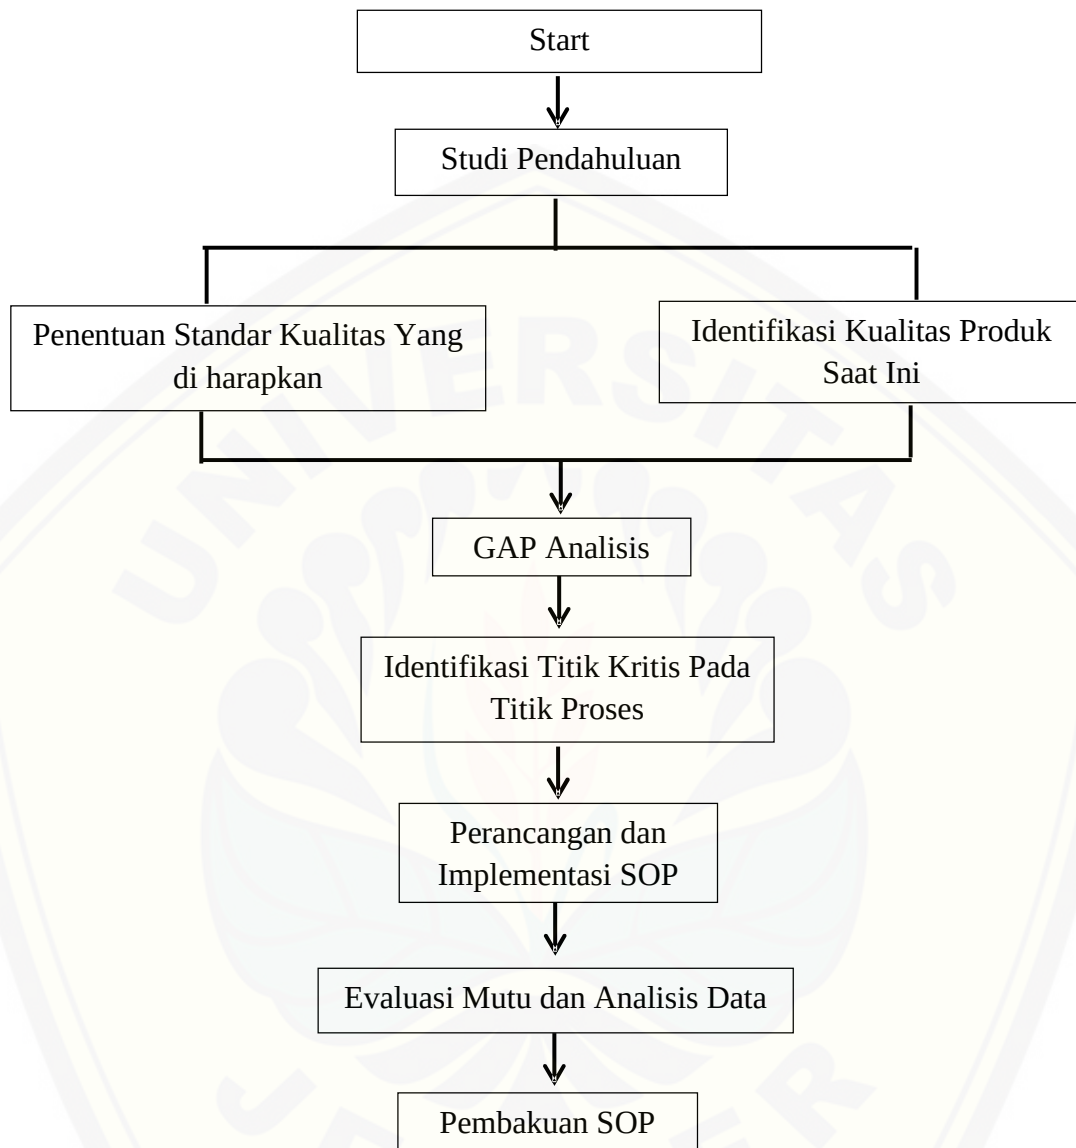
Start

Studi Pendahuluan

Penentuan Standar Kualitas Yang di harapkan

Identifikasi Kualitas Produk Saat Ini

GAP Analisis

Identifikasi Titik Kritis Pada Titik Proses

Perancangan dan Implementasi SOP

Evaluasi Mutu dan Analisis Data

Pembakuan SOP